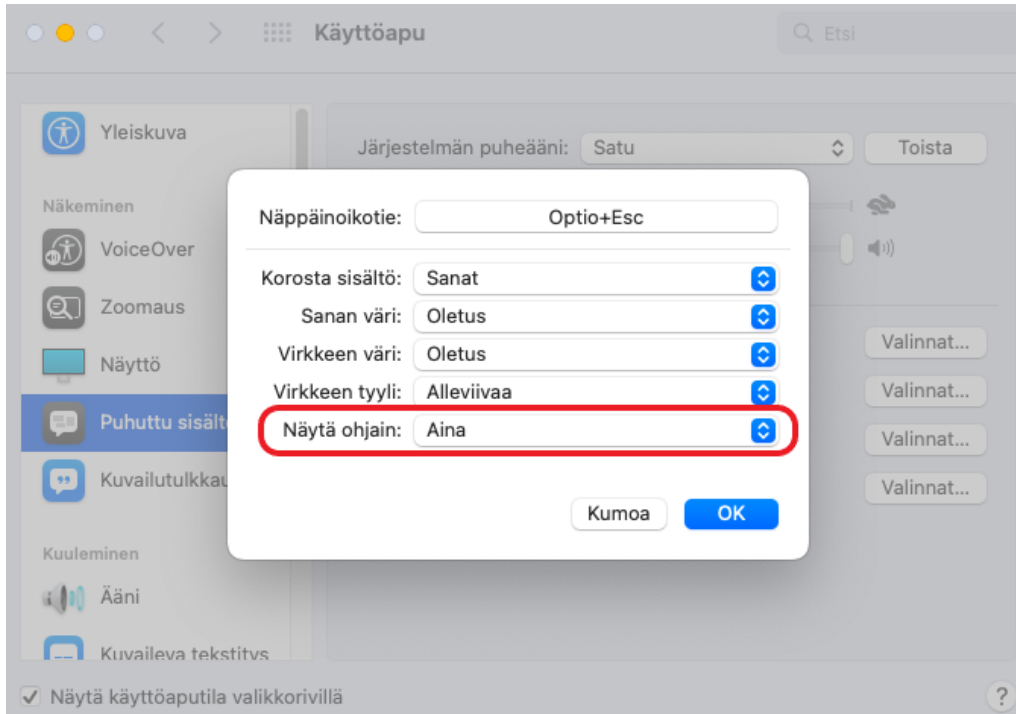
Käyttöapu

Etsi

Yleiskuva

Näkeminen

VoiceOver

Zoomaus

Näyttö

Puhuttu sisält

Kuvailutulkka

Kuuleminen

Ääni

Kuvaileva tekstitys

Järjestelmän puheääni: Satu

Toista

Valinnat...

Valinnat...

Valinnat...

Valinnat...

Näppäinoikotie: Optio+Esc

Korosta sisältö: Sanat

Sanan väri: Oletus

Virkkeen väri: Oletus

Virkkeen tyyli: Alleviivaa

Näytä ohjain: Aina

Kumoa

OK

Näytä käyttöaputila valikkorivillä

?